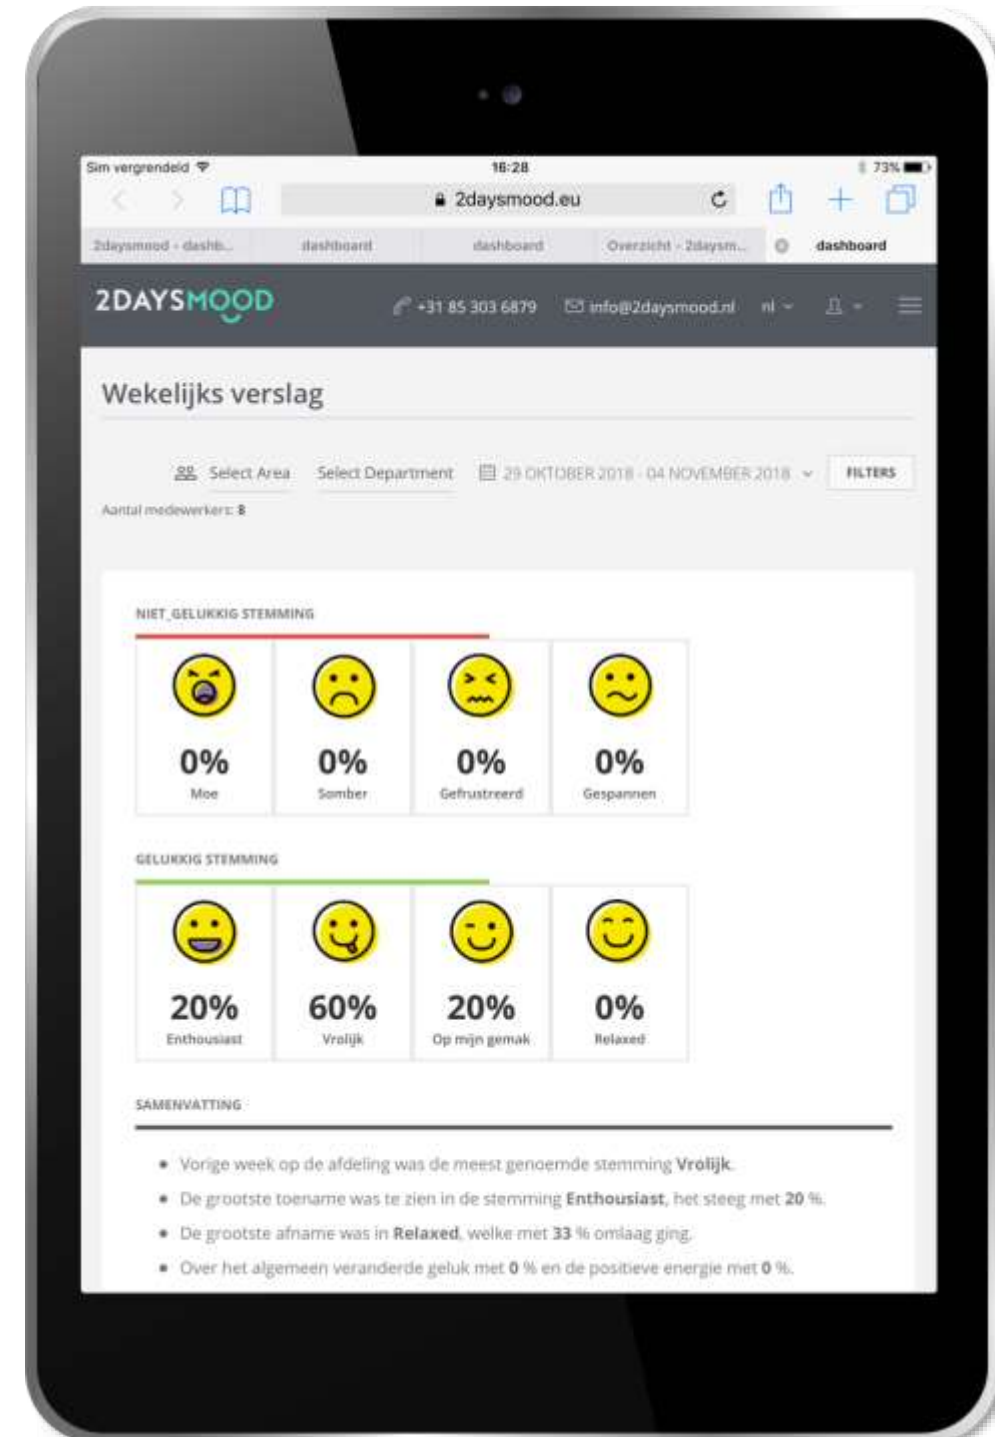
Sim vergrendeld 16:28 73%

2daysmood.eu

2daysmood - dashb... dashboard dashboard Overzicht - 2daysm... dashboard

2DAYSMOOD +31 85 303 6879 info@2daysmood.nl nl

Wekelijks verslag

Select Area Select Department 29 OKTOBER 2018 - 04 NOVEMBER 2018 FILTERS

Aantal medewerkers: 8

NIET_GELUKKIG STEMMING

0% Moe

0% Somber

0% Gefrustreerd

0% Gespannen

GELUKKIG STEMMING

20% Enthousiast

60% Vrolijk

20% Op mijn gemak

0% Relaxed

SAMENVATTING

- Vorige week op de afdeling was de meest genoemde stemming **Vrolijk**.
- De grootste toename was te zien in de stemming **Enthousiast**, het steeg met **20** %.
- De grootste afname was in **Relaxed**, welke met **33** % omlaag ging.
- Over het algemeen veranderde geluk met **0** % en de positieve energie met **0** %.